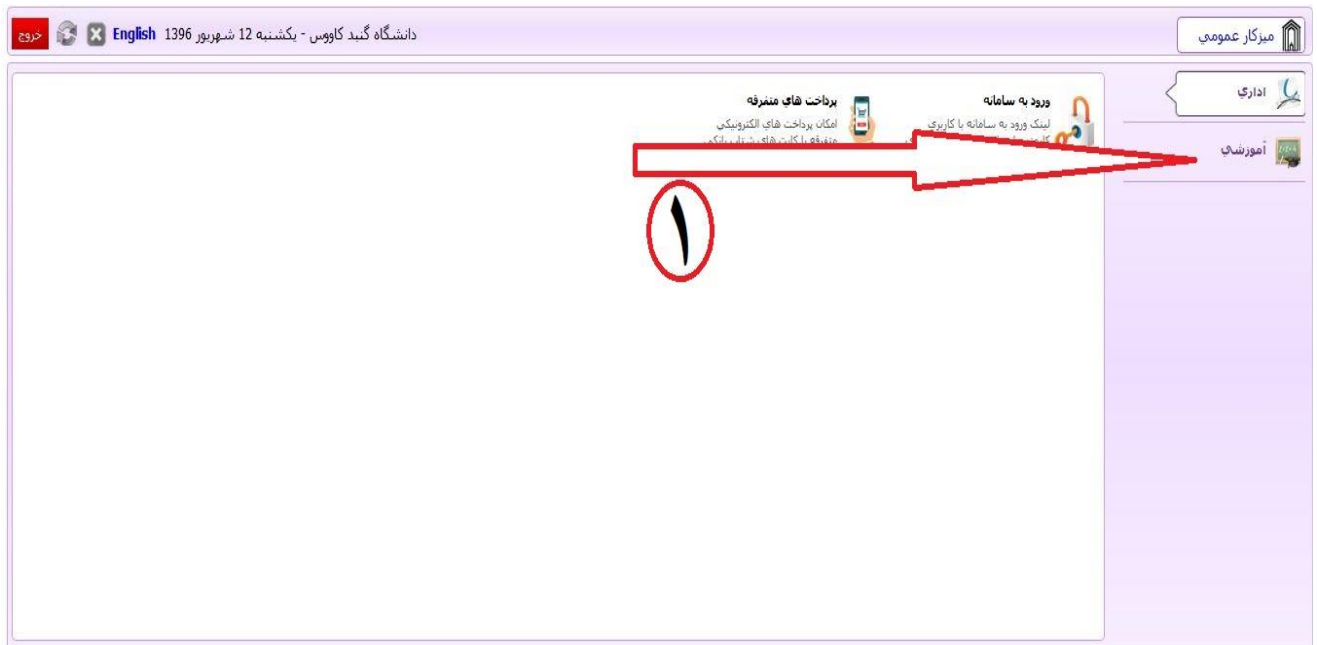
ميزكار عمومي

دانشگاه گنبد کاووس - یکشنبه 12 شهریور 1396 English خروج

اداري

آموزشي

ورود به سامانه
لینک ورود به سامانه با کاربری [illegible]

پرداخت های متفرقه
امکان پرداخت های الکترونیکی متفرقه با کارت های شتاب بانکی

۱